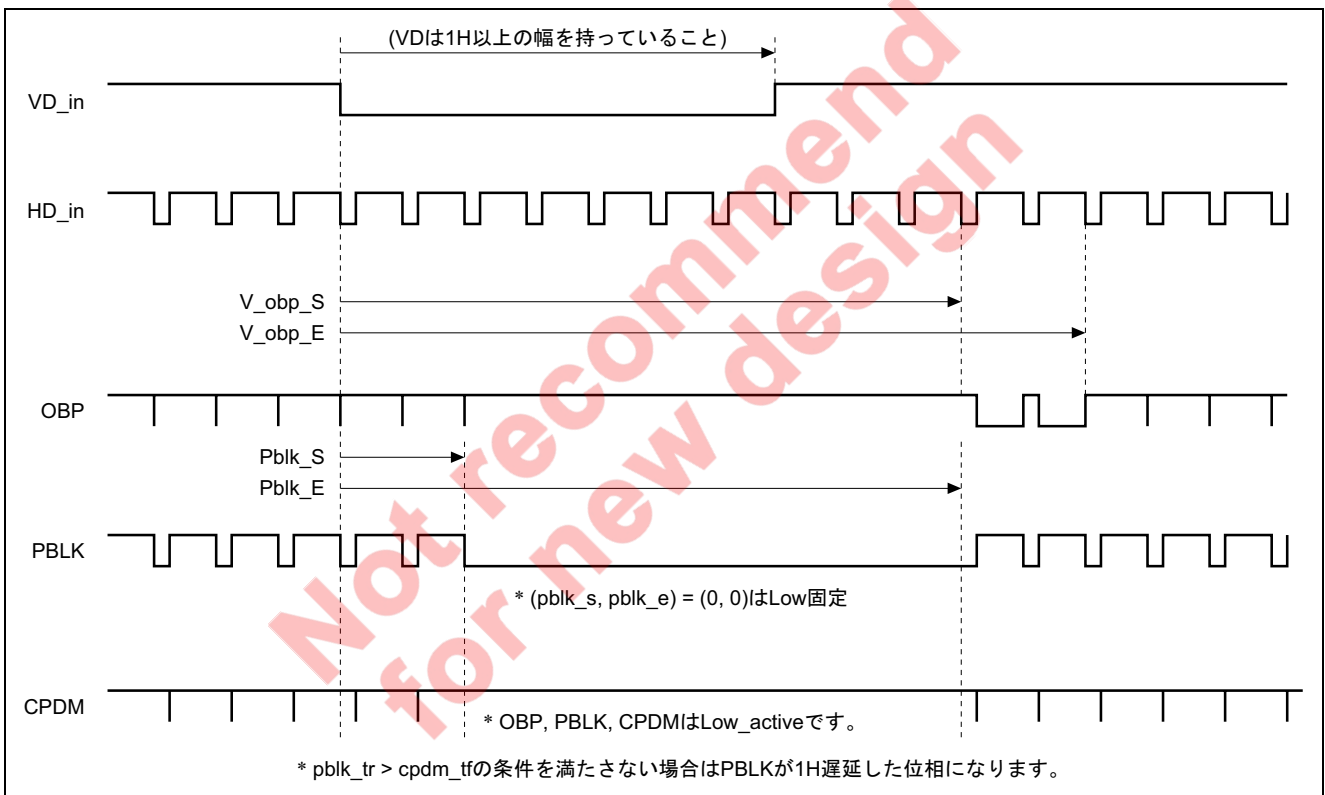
(VDは1H以上の幅を持っていること)

VD_in

HD_in

V_obp_S
V_obp_E

OBP

Pblk_S
Pblk_E

PBLK

* (pblk_s, pblk_e) = (0, 0)はLow固定

CPDM

* OBP, PBLK, CPDMはLow_activeです。

* pblk_tr > cpdm_tfの条件を満たさない場合はPBLKが1H遅延した位相になります。

Not recommend for new design